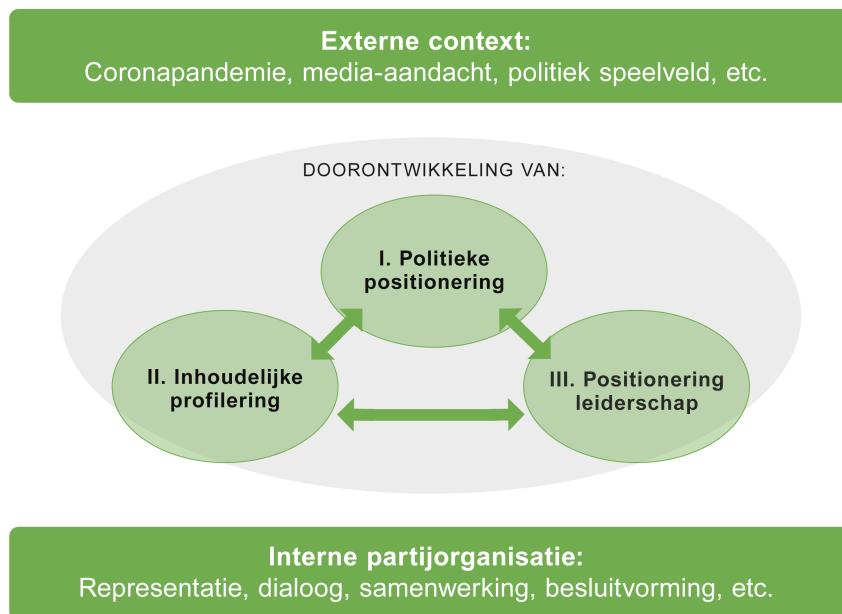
**Externe context:**
Coronapandemie, media-aandacht, politiek speelveld, etc.

DOORONTWIKKELING VAN:

I. Politieke positionering

II. Inhoudelijke profilering

III. Positionering leiderschap

**Interne partijorganisatie:**
Representatie, dialoog, samenwerking, besluitvorming, etc.